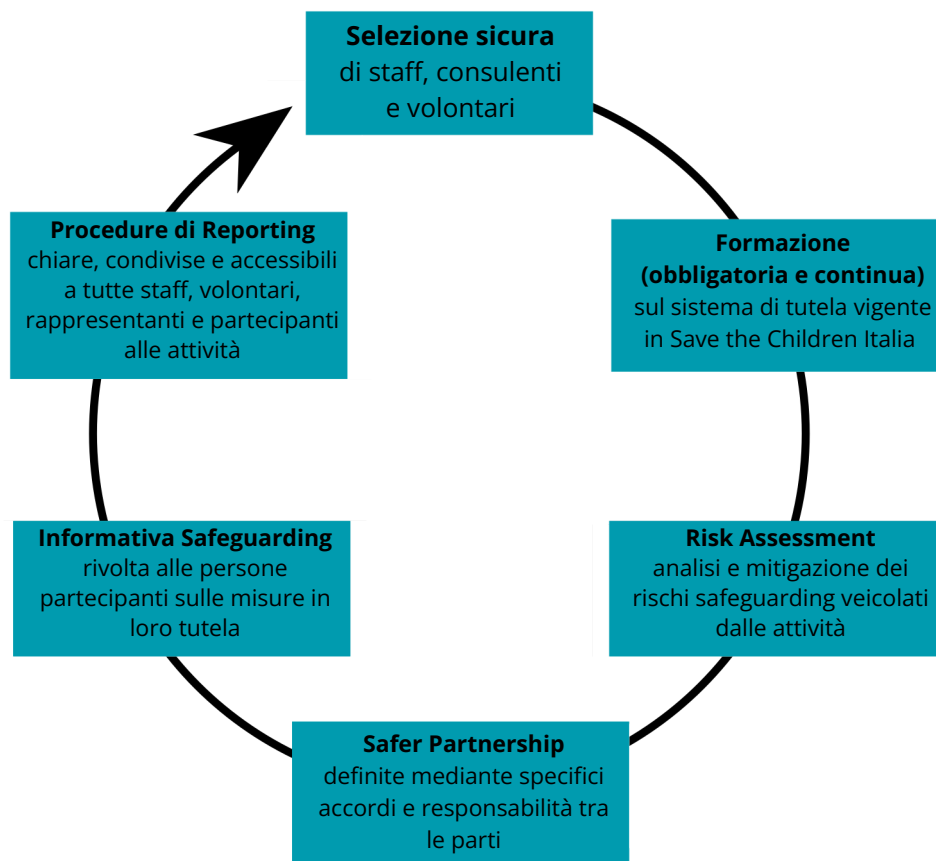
**Selezione sicura**
di staff, consulenti e volontari

**Formazione (obbligatoria e continua)**
sul sistema di tutela vigente in Save the Children Italia

**Risk Assessment**
analisi e mitigazione dei rischi safeguarding veicolati dalle attività

**Safer Partnership**
definite mediante specifici accordi e responsabilità tra le parti

**Informativa Safeguarding**
rivolta alle persone partecipanti sulle misure in loro tutela

**Procedure di Reporting**
chiare, condivise e accessibili a tutte staff, volontari, rappresentanti e partecipanti alle attività